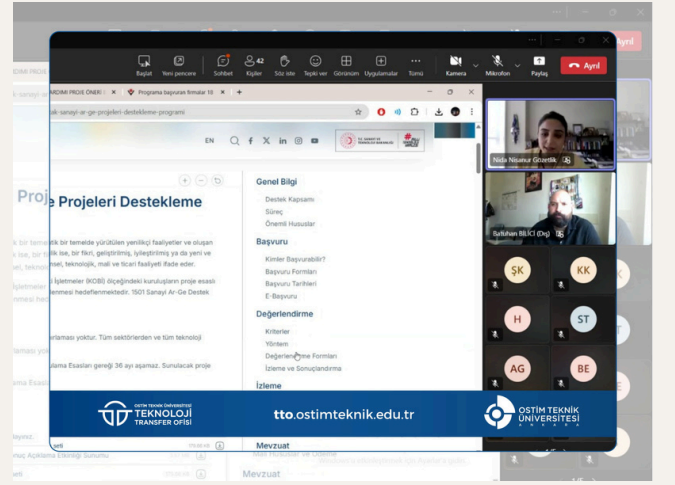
Başlat Yeni pencere Sohbet 42 Kişiler Söz iste Tepki ver Görünüm Uygulamalar Tümü Kamera Mikrofon Paylaş Ayrıl

ARDIMI PROJE ÖNERİ | Programa başvuran firmalar 10

ak-sanayi-ar-ge-projeleri-destekleme-programi

EN

e Projeleri Destekleme

k bir temelde yürütülen yenilikçi faaliyetler ve oluşan
k ise, bir fikri, geliştirilmiş, iyileştirilmiş ya da yeni ve
mel, teknolojik, mali ve ticari faaliyeti ifade eder.

İşletmeler (KOBİ) ölçeğindeki kuruluşların proje esaslı
enmesi hedeflenmektedir. 1501 Sanayi Ar-Ge Destek

rlaması yoktur. Tüm sektörlerden ve tüm teknoloji

ulama Esasları gereği 36 ayı aşamaz. Sunulacak proje

Genel Bilgi
Destek Kapsamı
Süreç
Önemli Hususlar

Başvuru
Kimler Başvurabilir?
Başvuru Formları
Başvuru Tarihleri
E-Başvuru

Değerlendirme
Kriterler
Yöntem
Değerlendirme Formları
İzleme ve Sonuçlandırma

İzleme

Mevzuat

Nida Nisanur Gözetlik
Batuhan BİLİCİ (Dış)

ŞK KK H ST AG BE

OSTİM TEKNİK ÜNİVERSİTESİ TEKNOLOJİ TRANSFER OFİSİ
tto.ostimteknik.edu.tr
OSTİM TEKNİK ÜNİVERSİTESİ ANKARA

Mevzuat